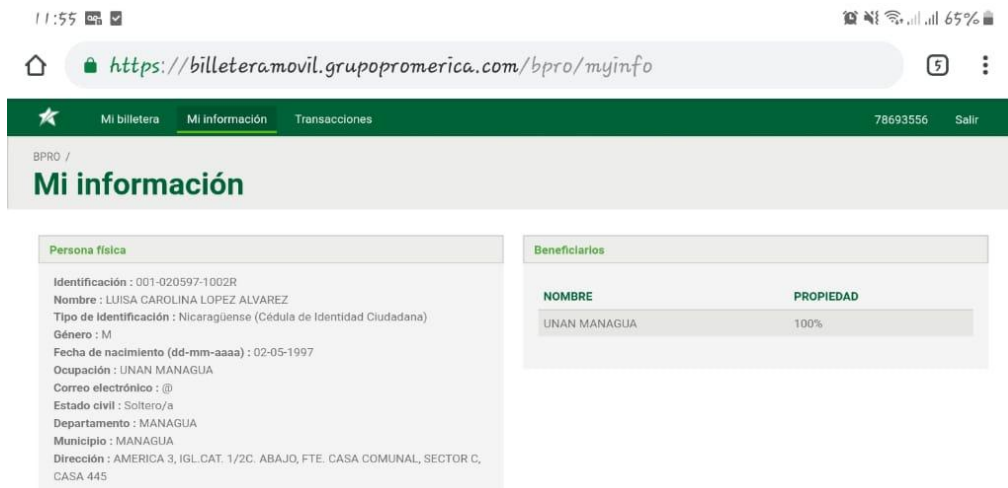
11:55

65%

https://billeteramovil.grupopromerica.com/bpro/myinfo

5

Mi billetera Mi información Transacciones 78693556 Salir

BPRO /

Mi información

Persona física

Identificación : 001-020597-1002R
Nombre : LUISA CAROLINA LOPEZ ALVAREZ
Tipo de identificación : Nicaragüense (Cédula de Identidad Ciudadana)
Género : M
Fecha de nacimiento (dd-mm-aaaa) : 02-05-1997
Ocupación : UNAN MANAGUA
Correo electrónico : @
Estado civil : Soltero/a
Departamento : MANAGUA
Municipio : MANAGUA
Dirección : AMERICA 3, IGL.CAT. 1/2C. ABAJO, FTE. CASA COMUNAL, SECTOR C, CASA 445

Beneficiarios

| NOMBRE | PROPIEDAD |
|---|---|
| UNAN MANAGUA | 100% |